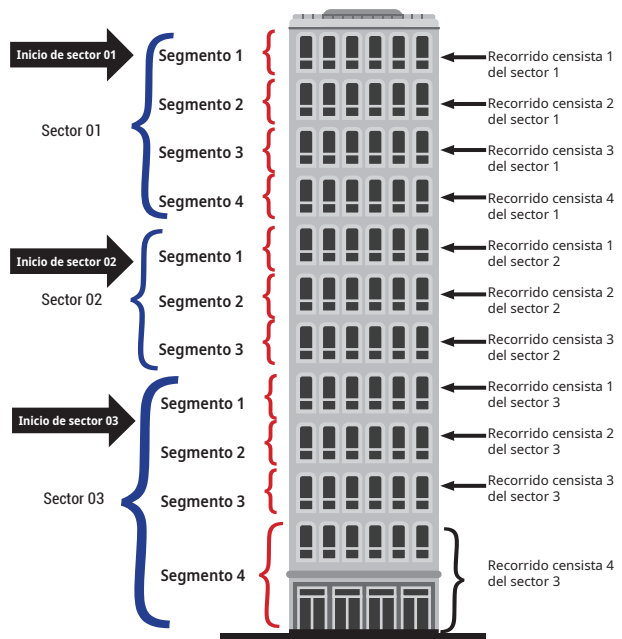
Inicio de sector 01
Sector 01
Segmento 1
Segmento 2
Segmento 3
Segmento 4
Recorrido censista 1 del sector 1
Recorrido censista 2 del sector 1
Recorrido censista 3 del sector 1
Recorrido censista 4 del sector 1

Inicio de sector 02
Sector 02
Segmento 1
Segmento 2
Segmento 3
Recorrido censista 1 del sector 2
Recorrido censista 2 del sector 2
Recorrido censista 3 del sector 2

Inicio de sector 03
Sector 03
Segmento 1
Segmento 2
Segmento 3
Segmento 4
Recorrido censista 1 del sector 3
Recorrido censista 2 del sector 3
Recorrido censista 3 del sector 3
Recorrido censista 4 del sector 3